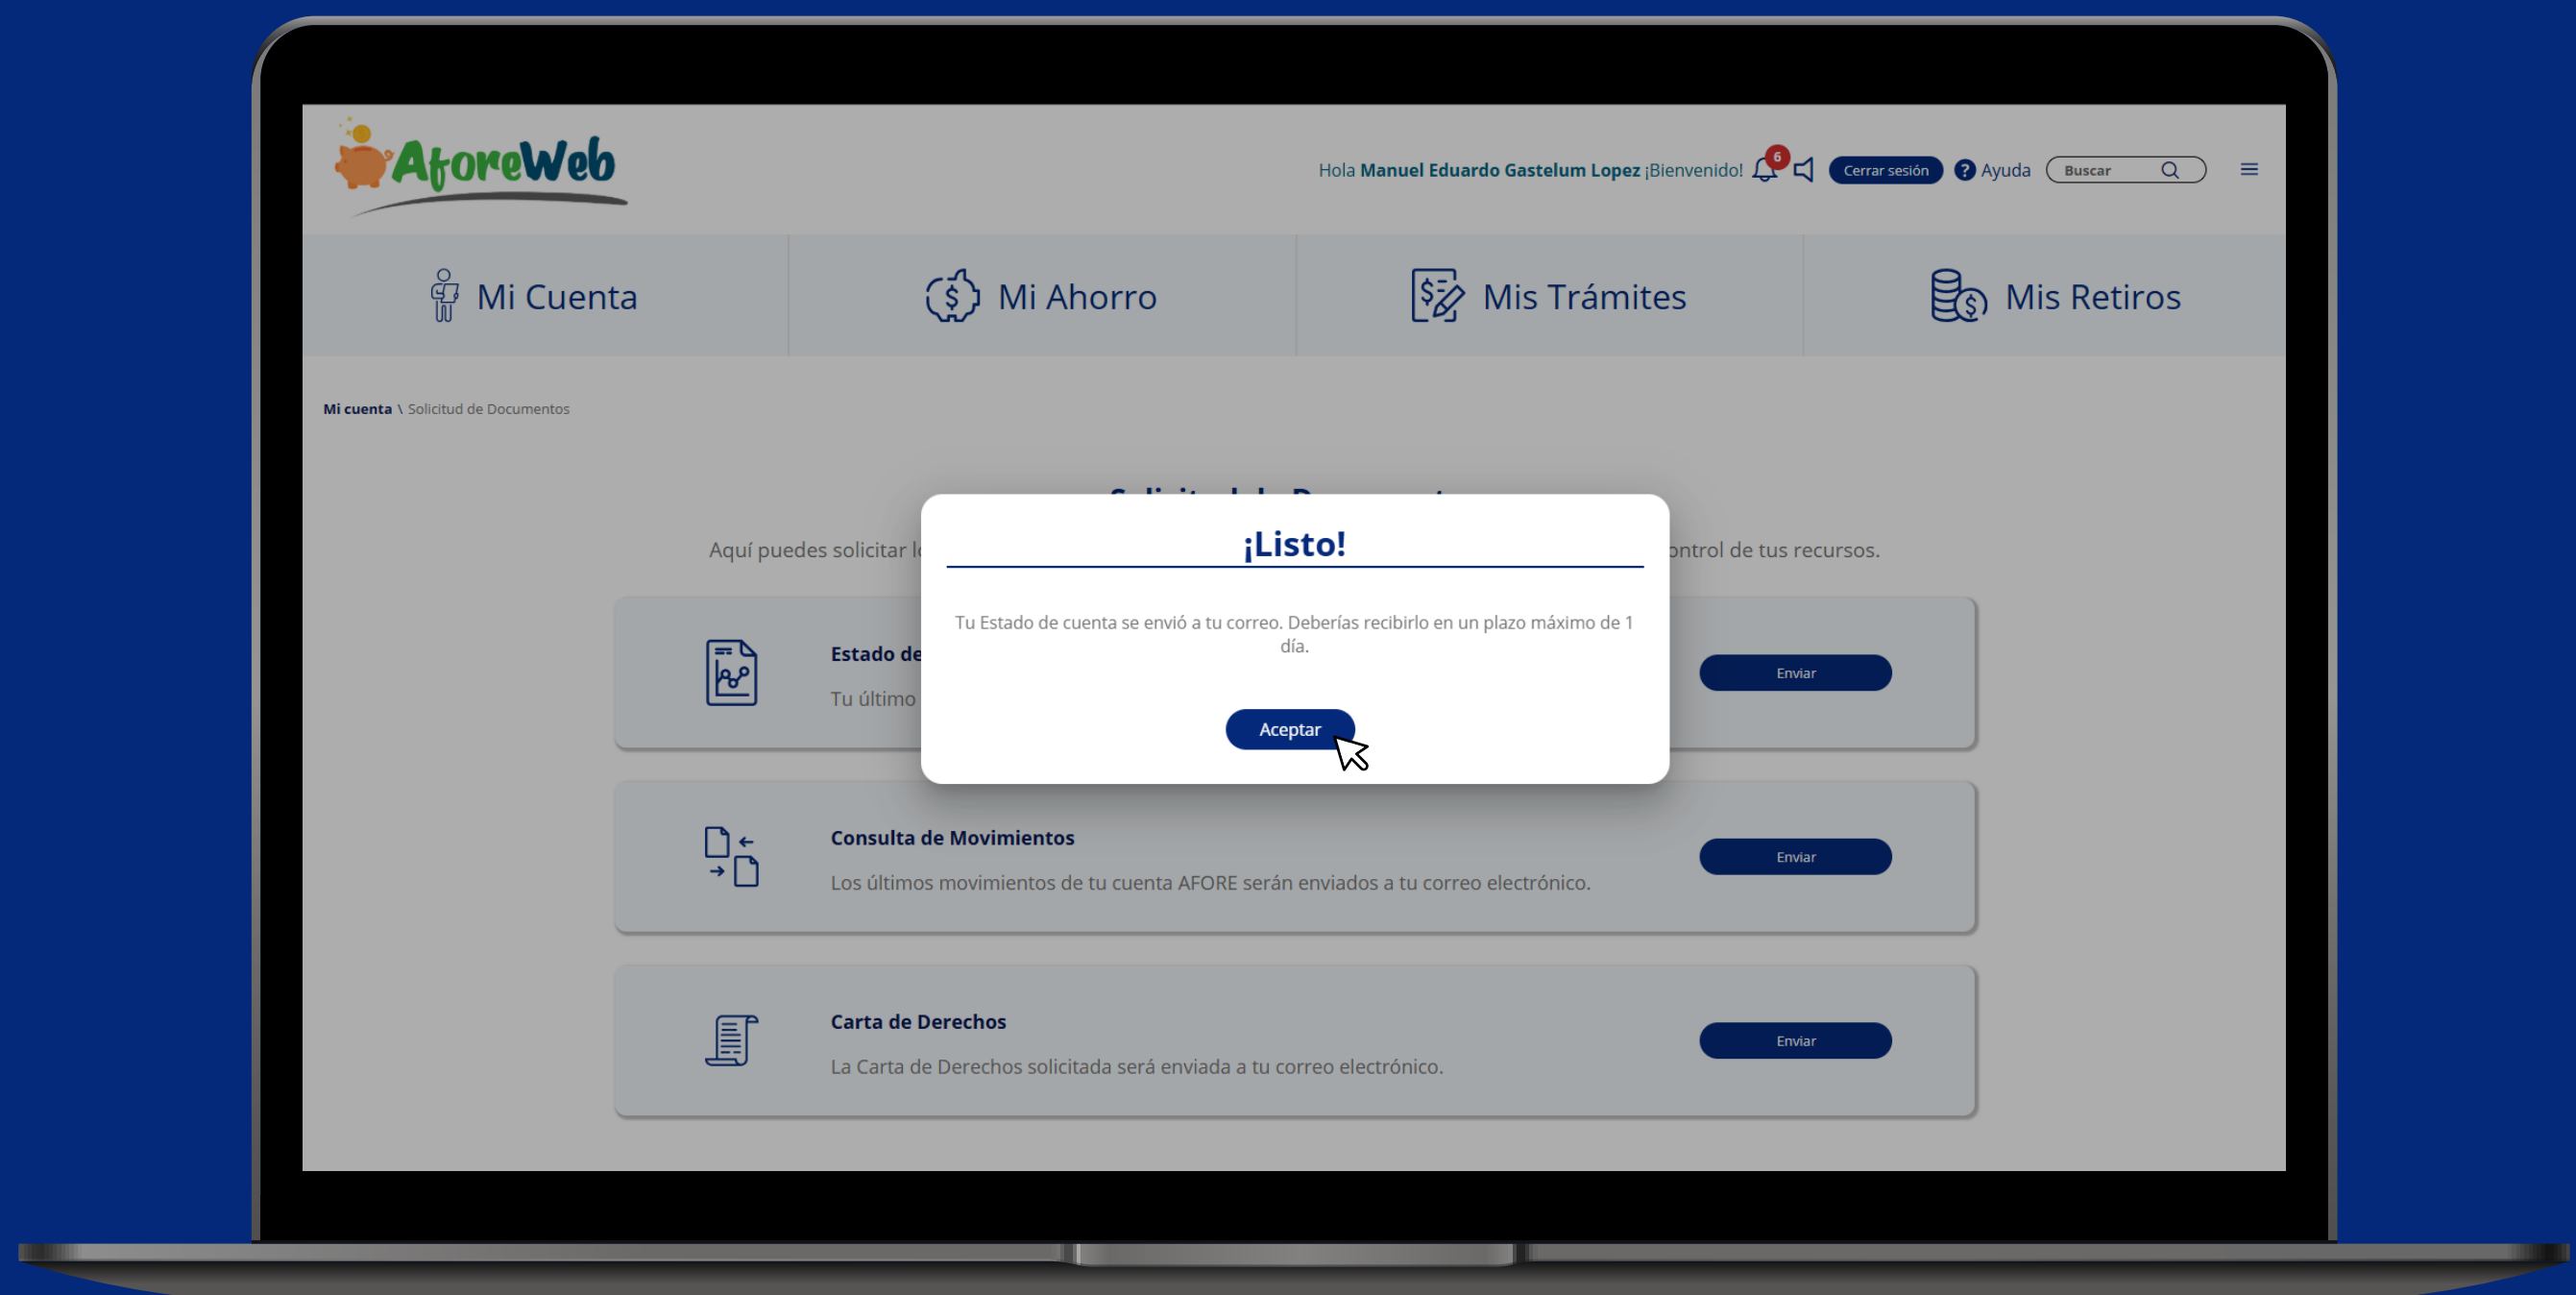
AforeWeb

Hola **Manuel Eduardo Gastelum Lopez** ¡Bienvenido! 6 Cerrar sesión Ayuda Buscar

Mi Cuenta | Mi Ahorro | Mis Trámites | Mis Retiros

Mi cuenta \ Solicitud de Documentos

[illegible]

Aquí puedes solicitar l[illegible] ontrol de tus recursos.

Estado de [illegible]
Tu último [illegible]
Enviar

¡Listo!

Tu Estado de cuenta se envió a tu correo. Deberías recibirlo en un plazo máximo de 1 día.

Aceptar

Consulta de Movimientos
Los últimos movimientos de tu cuenta AFORE serán enviados a tu correo electrónico.
Enviar

Carta de Derechos
La Carta de Derechos solicitada será enviada a tu correo electrónico.
Enviar